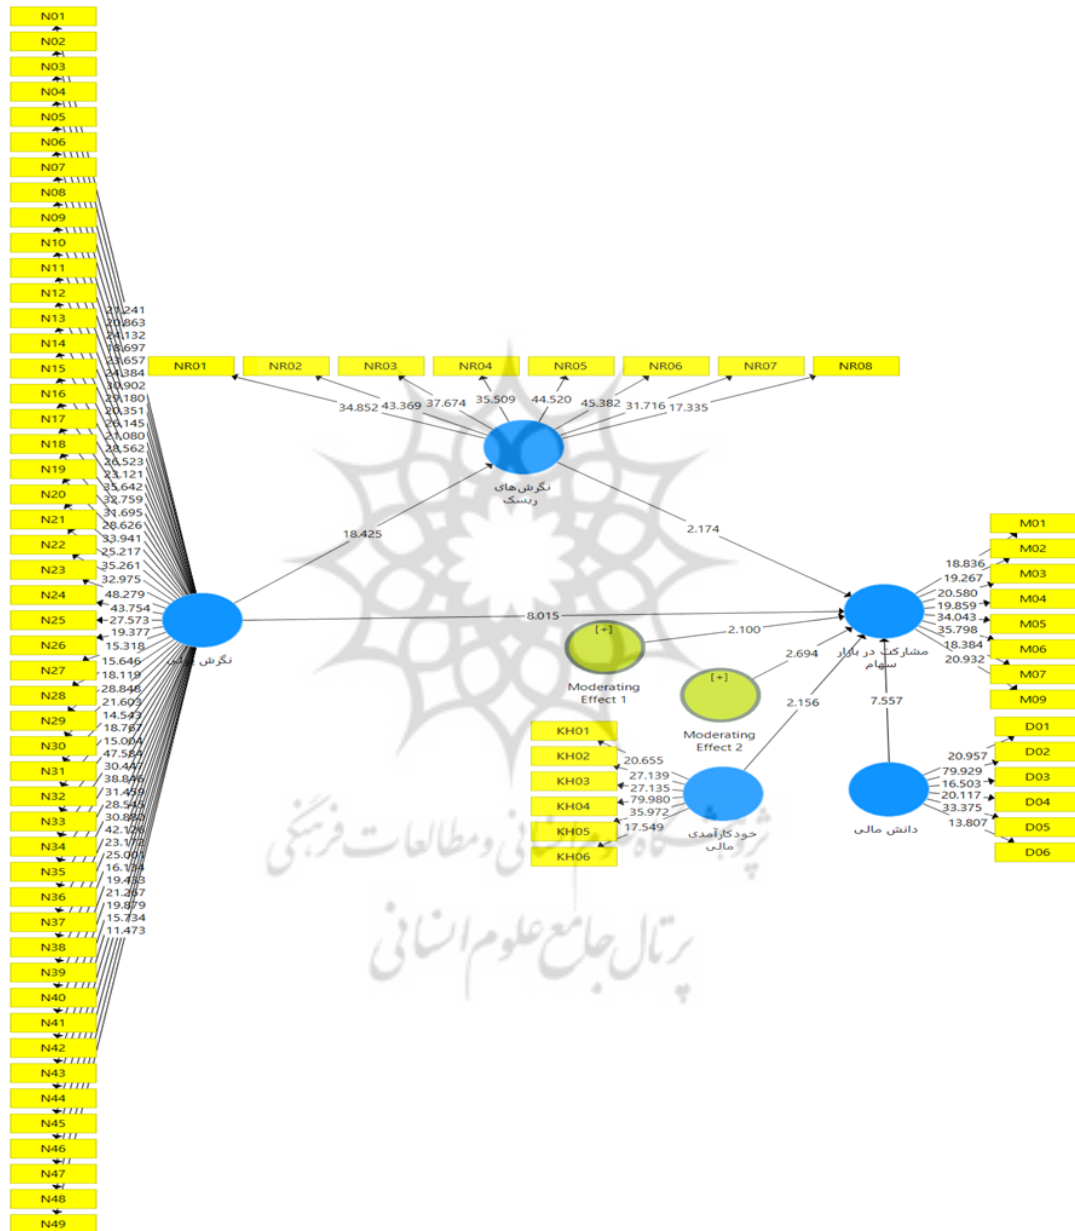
N01
N02
N03
N04
N05
N06
N07
N08
N09
N10
N11
N12
N13
N14
N15
N16
N17
N18
N19
N20
N21
N22
N23
N24
N25
N26
N27
N28
N29
N30
N31
N32
N33
N34
N35
N36
N37
N38
N39
N40
N41
N42
N43
N44
N45
N46
N47
N48
N49

27.241
20.863
24.132
18.697
23.657
24.384
30.902
29.180
20.351
26.145
21.080
28.562
26.523
23.121
35.642
32.759
31.695
28.626
33.941
25.217
35.261
32.975
48.279
43.754
27.573
19.377
15.318
15.646
18.119
28.848
21.603
14.543
18.767
15.004
47.584
30.447
38.846
31.459
28.545
30.880
42.126
23.172
25.001
16.134
19.453
21.267
19.879
15.734
11.473

نگرش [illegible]

NR01
NR02
NR03
NR04
NR05
NR06
NR07
NR08
34.852
43.369
37.674
35.509
44.520
45.382
31.716
17.335

نگرش‌های ریسک

18.425
2.174
8.015

[+]
Moderating Effect 1
2.100

[+]
Moderating Effect 2
2.694

مشارکت در بازار سهام

M01
M02
M03
M04
M05
M06
M07
M09
18.836
19.267
20.580
19.859
34.043
35.798
18.384
20.932

2.156
7.557

KH01
KH02
KH03
KH04
KH05
KH06
20.655
27.139
27.135
79.980
35.972
17.549

خودکارآمدی مالی

دانش مالی

D01
D02
D03
D04
D05
D06
20.957
79.929
16.503
20.117
33.375
13.807

پژوهشگاه علوم انسانی و مطالعات فرهنگی
پرتال جامع علوم انسانی